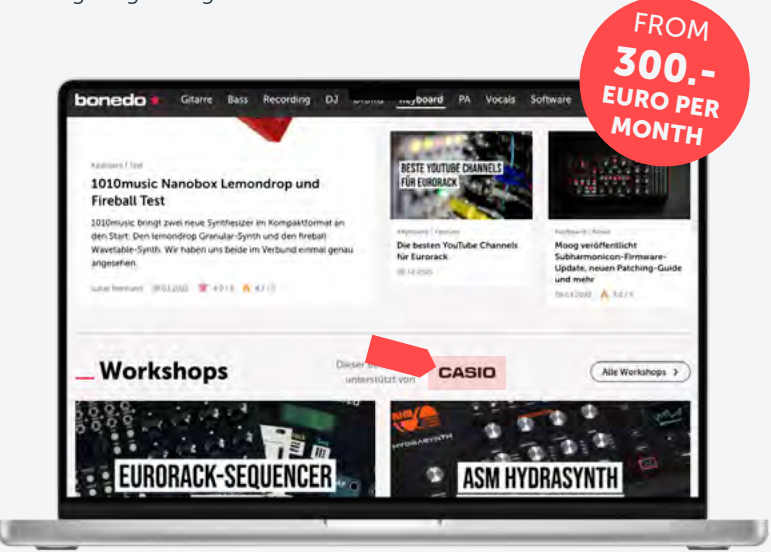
FROM
300.-
EURO PER
MONTH

bonedo Gitarre Bass Recording DJ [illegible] Keyboard PA Vocals Software

Keyboard / Test

1010music Nanobox Lemondrop und Fireball Test

1010music bringt zwei neue Synthesizer im Kompaktformat an den Start: Den lemondrop Granular-Synth und den fireball Wavetable-Synth. Wir haben uns beide im Verbund einmal genau angesehen.

Lukas Hermann 09.03.2022 4.0 / 5 4.7 / 5

BESTE YOUTUBE CHANNELS FÜR EURORACK

Keyboard / Feature

Die besten YouTube Channels für Eurorack

08.03.2022

Keyboard / News

Moog veröffentlicht Subharmonicon-Firmware-Update, neuen Patching-Guide und mehr

08.03.2022 4.0 / 5

Workshops

Dieser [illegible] unterstützt von CASIO

Alle Workshops

EURORACK-SEQUENCER

ASM HYDRASYNTH